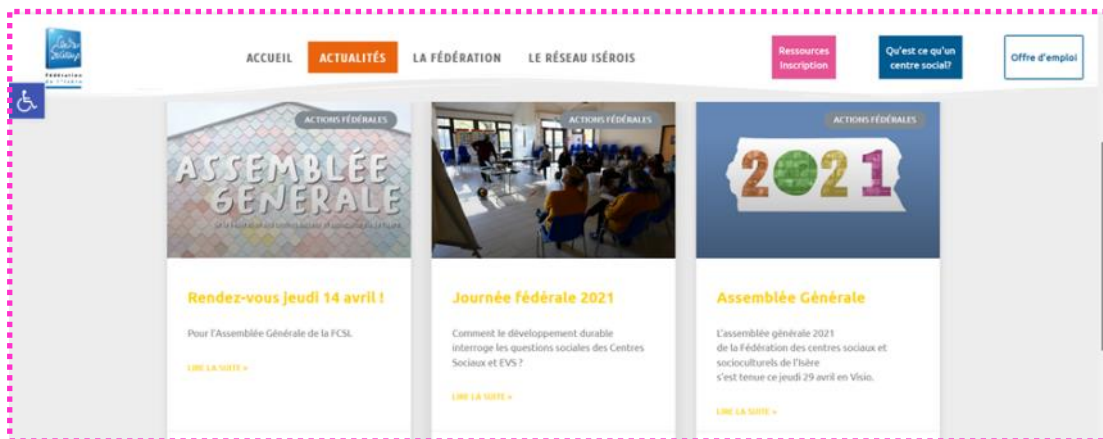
Centres Sociaux
Fédération de l'Isère

ACCUEIL ACTUALITÉS LA FÉDÉRATION LE RÉSEAU ISÉROIS

Ressources Inscription

Qu'est ce qu'un centre social?

Offre d'emploi

ACTIONS FÉDÉRALES

ASSEMBLÉE GÉNÉRALE

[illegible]

Rendez-vous jeudi 14 avril !

Pour l'Assemblée Générale de la FCSI.

LIRE LA SUITE »

ACTIONS FÉDÉRALES

Journée fédérale 2021

Comment le développement durable interroge les questions sociales des Centres Sociaux et EVS ?

LIRE LA SUITE »

ACTIONS FÉDÉRALES

2021

Assemblée Générale

L'assemblée générale 2021 de la Fédération des centres sociaux et socioculturels de l'Isère s'est tenue ce jeudi 29 avril en Visio.

LIRE LA SUITE »